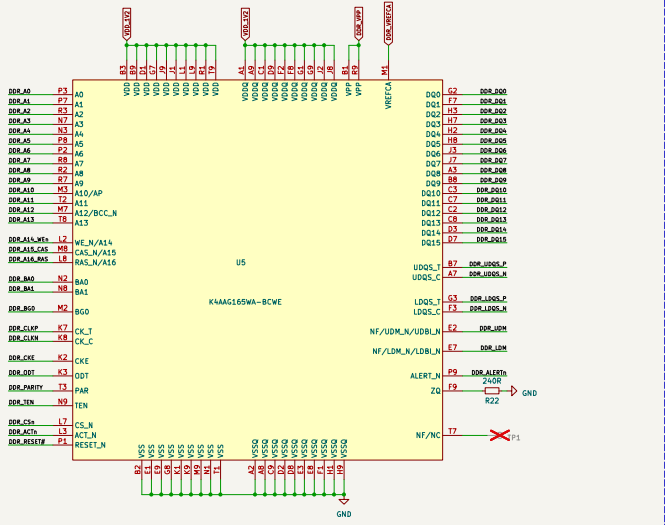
VDD_1V2
VDD_1V2
DDR_VPP
DDR_VREFCA

B3 B9 D1 G7 J1 J9 L1 L9 R1 R9
VDD VDD VDD VDD VDD VDD VDD VDD VDD VDD
A1 A9 C1 D9 F2 F8 G1 G9 J2 J8
VDDQ VDDQ VDDQ VDDQ VDDQ VDDQ VDDQ VDDQ VDDQ VDDQ
B1 R9
VPP VPP
M1
VREFCA

DDR_A0 P3 A0
DDR_A1 P7 A1
DDR_A2 R3 A2
DDR_A3 N7 A3
DDR_A4 N3 A4
DDR_A5 P8 A5
DDR_A6 P2 A6
DDR_A7 R8 A7
DDR_A8 R2 A8
DDR_A9 R7 A9
DDR_A10 M3 A10/AP
DDR_A11 T2 A11
DDR_A12 M7 A12/BCC_N
DDR_A13 T8 A13

DDR_A14_WEn L2 WE_N/A14
DDR_A15_CAS M8 CAS_N/A15
DDR_A16_RAS L8 RAS_N/A16

DDR_BA0 N2 BA0
DDR_BA1 N8 BA1

DDR_BG0 M2 BG0

DDR_CLKP K7 CK_T
DDR_CLKN K8 CK_C

DDR_CKE K2 CKE

DDR_ODT K3 ODT
DDR_PARITY T3 PAR
DDR_TEN N9 TEN

DDR_CSn L7 CS_N
DDR_ACTn L3 ACT_N
DDR_RESET# P1 RESET_N

DQ0 G2 DDR_DQ0
DQ1 F7 DDR_DQ1
DQ2 H3 DDR_DQ2
DQ3 H7 DDR_DQ3
DQ4 H2 DDR_DQ4
DQ5 H8 DDR_DQ5
DQ6 J3 DDR_DQ6
DQ7 J7 DDR_DQ7
DQ8 A3 DDR_DQ8
DQ9 B8 DDR_DQ9
DQ10 C3 DDR_DQ10
DQ11 C7 DDR_DQ11
DQ12 C2 DDR_DQ12
DQ13 C8 DDR_DQ13
DQ14 D3 DDR_DQ14
DQ15 D7 DDR_DQ15

U5

UDQS_T B7 DDR_UDQS_P
UDQS_C A7 DDR_UDQS_N

K4AAG165WA-BCWE

LDQS_T G3 DDR_LDQS_P
LDQS_C F3 DDR_LDQS_N

NF/UDM_N/UDBI_N E2 DDR_UDM

NF/LDM_N/LDBI_N E7 DDR_LDM

ALERT_N P9 DDR_ALERTn
ZQ F9 240R R22 GND

NF/NC T7 TP1

VSS VSS VSS VSS VSS VSS VSS VSS VSS VSS
B2 E1 E9 G8 K1 K9 M1 M9 N1 T1
VSSQ VSSQ VSSQ VSSQ VSSQ VSSQ VSSQ VSSQ VSSQ VSSQ
A2 A8 C9 D2 D8 E3 E8 F1 H1 H9

GND